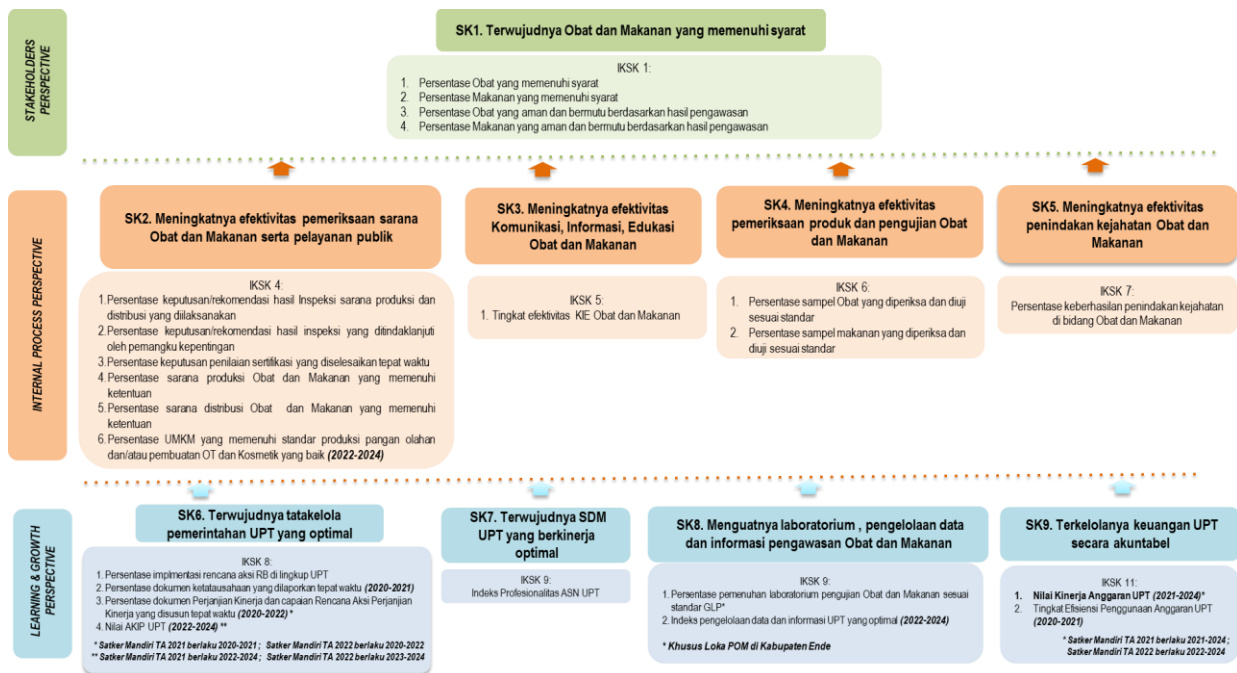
STAKEHOLDERS PERSPECTIVE

SK1. Terwujudnya Obat dan Makanan yang memenuhi syarat

IKSK 1:
1. Persentase Obat yang memenuhi syarat
2. Persentase Makanan yang memenuhi syarat
3. Persentase Obat yang aman dan bermutu berdasarkan hasil pengawasan
4. Persentase Makanan yang aman dan bermutu berdasarkan hasil pengawasan

INTERNAL PROCESS PERSPECTIVE

SK2. Meningkatnya efektivitas pemeriksaan sarana Obat dan Makanan serta pelayanan publik

IKSK 4:
1. Persentase keputusan/rekomendasi hasil Inspeksi sarana produksi dan distribusi yang dilaksanakan
2. Persentase keputusan/rekomendasi hasil inspeksi yang ditindaklanjuti oleh pemangku kepentingan
3. Persentase keputusan penilaian sertifikasi yang diselesaikan tepat waktu
4. Persentase sarana produksi Obat dan Makanan yang memenuhi ketentuan
5. Persentase sarana distribusi Obat dan Makanan yang memenuhi ketentuan
6. Persentase UMKM yang memenuhi standar produksi pangan olahan dan/atau pembuatan OT dan Kosmetik yang baik *(2022-2024)*

SK3. Meningkatnya efektivitas Komunikasi, Informasi, Edukasi Obat dan Makanan

IKSK 5:
1. Tingkat efektivitas KIE Obat dan Makanan

SK4. Meningkatnya efektivitas pemeriksaan produk dan pengujian Obat dan Makanan

IKSK 6:
1. Persentase sampel Obat yang diperiksa dan diuji sesuai standar
2. Persentase sampel makanan yang diperiksa dan diuji sesuai standar

SK5. Meningkatnya efektivitas penindakan kejahatan Obat dan Makanan

IKSK 7:
Persentase keberhasilan penindakan kejahatan di bidang Obat dan Makanan

LEARNING & GROWTH PERSPECTIVE

SK6. Terwujudnya tatakelola pemerintahan UPT yang optimal

IKSK 8:
1. Persentase implmentasi rencana aksi RB di lingkup UPT
2. Persentase dokumen ketatausahaan yang dilaporkan tepat waktu *(2020-2021)*
3. Persentase dokumen Perjanjian Kinerja dan capaian Rencana Aksi Perjanjian Kinerja yang disusun tepat waktu *(2020-2022)* *
4. Nilai AKIP UPT *(2022-2024)* **

* Satker Mandiri TA 2021 berlaku 2020-2021 ; Satker Mandiri TA 2022 berlaku 2020-2022
** Satker Mandiri TA 2021 berlaku 2022-2024 ; Satker Mandiri TA 2022 berlaku 2023-2024

SK7. Terwujudnya SDM UPT yang berkinerja optimal

IKSK 9:
Indeks Profesionalitas ASN UPT

SK8. Menguatnya laboratorium , pengelolaan data dan informasi pengawasan Obat dan Makanan

IKSK 9:
1. Persentase pemenuhan laboratorium pengujian Obat dan Makanan sesuai standar GLP*
2. Indeks pengelolaan data dan informasi UPT yang optimal *(2022-2024)*

* Khusus Loka POM di Kabupaten Ende

SK9. Terkelolanya keuangan UPT secara akuntabel

IKSK 11:
1. Nilai Kinerja Anggaran UPT *(2021-2024)**
2. Tingkat Efisiensi Penggunaan Anggaran UPT *(2020-2021)*

* Satker Mandiri TA 2021 berlaku 2021-2024 ; Satker Mandiri TA 2022 berlaku 2022-2024